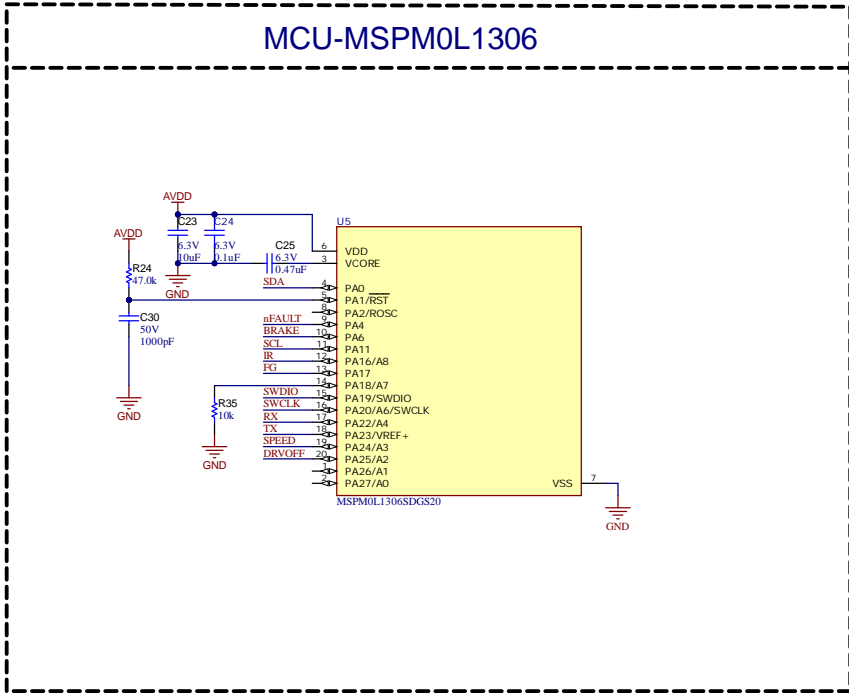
MCU-MSPM0L1306

AVDD
C23
6.3V
10uF
C24
6.3V
0.1uF
GND
C25
6.3V
0.47uF
AVDD
R24
47.0k
C30
50V
1000pF
GND
U5
6 VDD
3 VCORE
SDA 4 PA0
5 PA1/$\overline{RST}$
8 PA2/ROSC
nFAULT 9 PA4
BRAKE 10 PA6
SCL 11 PA11
IR 12 PA16/A8
FG 13 PA17
14 PA18/A7
SWDIO 15 PA19/SWDIO
SWCLK 16 PA20/A6/SWCLK
RX 17 PA22/A4
TX 18 PA23/VREF+
SPEED 19 PA24/A3
DRVOFF 20 PA25/A2
1 PA26/A1
2 PA27/A0
VSS 7
R35
10k
GND
MSPM0L1306SDGS20
GND